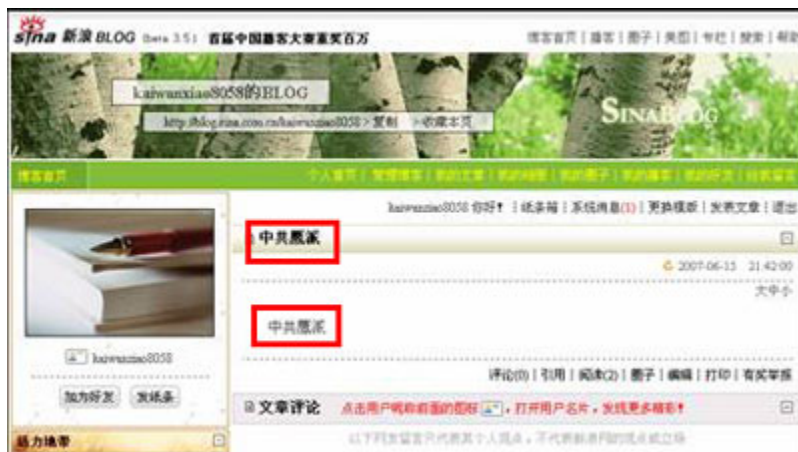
sina 新浪 BLOG beta 3.5 首届中国播客大赛重奖百万

博客首页 | 播客 | 圈子 | 美图 | 专栏 | 搜索 | 帮助

kaiwanxiao8058的BLOG

http://blog.sina.com.cn/kaiwanxiao8058 > 复制 > 收藏本页

SINA BLOG

博客首页

个人首页 | 管理博客 | 我的文章 | 我的相册 | 我的圈子 | 我的播客 | 我的好友 | 给我留言

kaiwanxiao8058 你好! | 纸条箱 | 系统消息(1) | 更换模板 | 发表文章 | 退出

中共鹰派

2007-06-13 21:42:00

大中小

中共鹰派

kaiwanxiao8058

加为好友 发纸条

评论(0) | 引用 | 阅读(2) | 圈子 | 编辑 | 打印 | 有奖举报

文章评论 点击用户昵称前面的图标，打开用户名片，发现更多精彩！

以下网友留言只代表其个人观点，不代表新浪网的观点或立场

魅力推荐